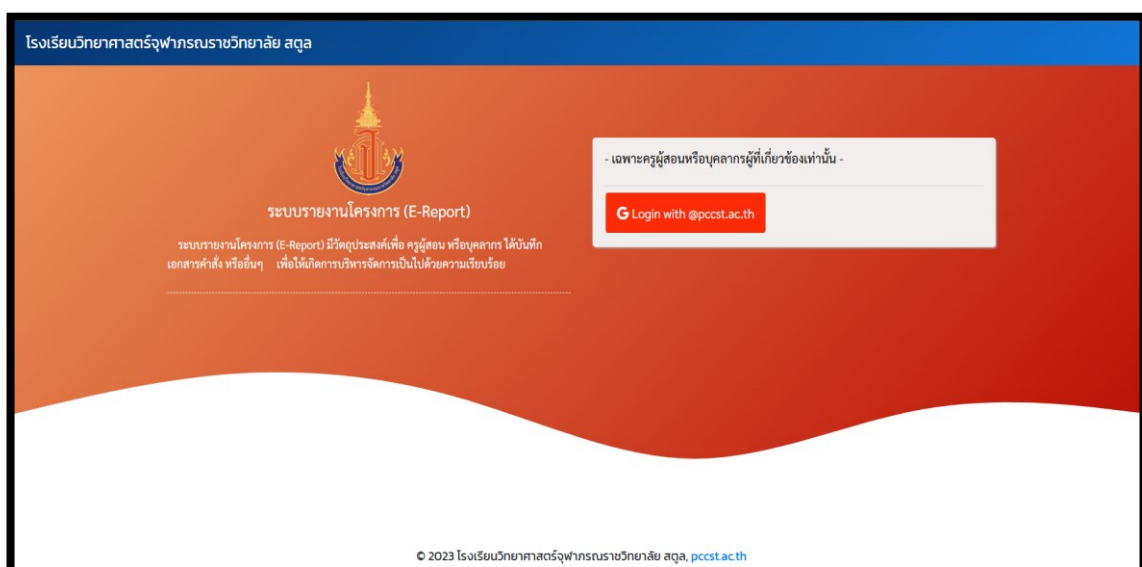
โรงเรียนวิทยาศาสตร์จุฬาภรณราชวิทยาลัย สตูล

ระบบรายงานโครงการ (E-Report)

ระบบรายงานโครงการ (E-Report) มีวัตถุประสงค์เพื่อ ครูผู้สอน หรือบุคลากร ได้บันทึกเอกสารคำสั่ง หรืออื่นๆ เพื่อให้เกิดการบริหารจัดการเป็นไปด้วยความเรียบร้อย

- เฉพาะครูผู้สอนหรือบุคลากรผู้ที่เกี่ยวข้องเท่านั้น -

G Login with @pccst.ac.th

© 2023 โรงเรียนวิทยาศาสตร์จุฬาภรณราชวิทยาลัย สตูล, pccst.ac.th